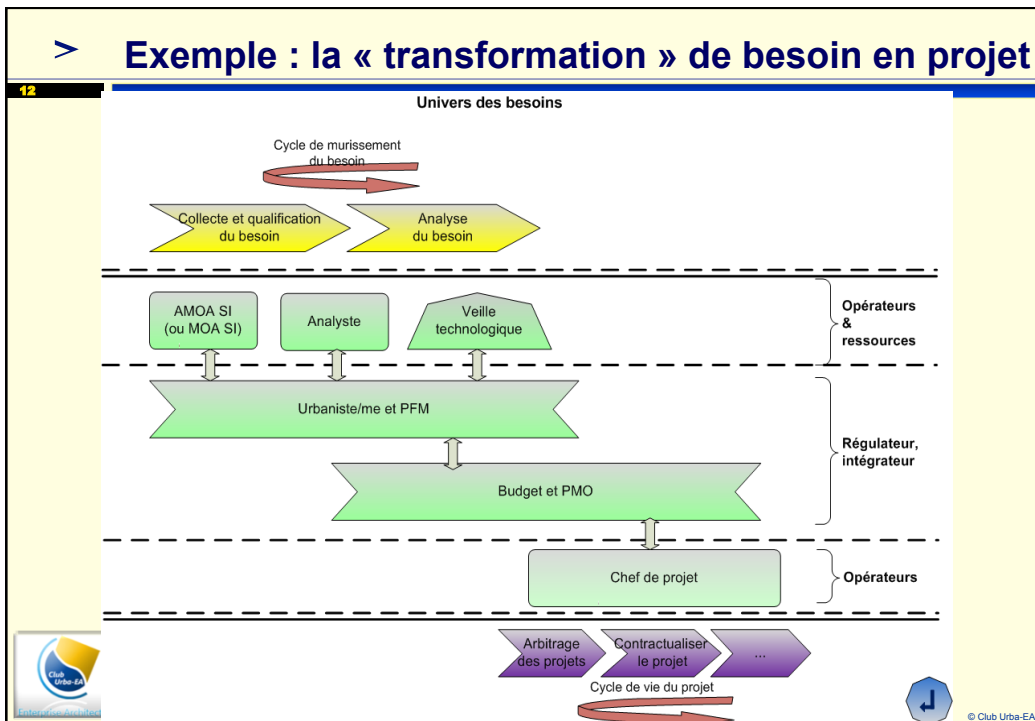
➢ Exemple : la « transformation » de besoin en projet

12

Univers des besoins

Cycle de murissement du besoin

Collecte et qualification du besoin

Analyse du besoin

AMOA SI (ou MOA SI)

Analyste

Veille technologique

Opérateurs & ressources

Urbaniste/me et PFM

Régulateur, intégrateur

Budget et PMO

Chef de projet

Opérateurs

Arbitrage des projets

Contractualiser le projet

...

Cycle de vie du projet

Club Urba-EA

Enterprise Architect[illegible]

© Club Urba-EA